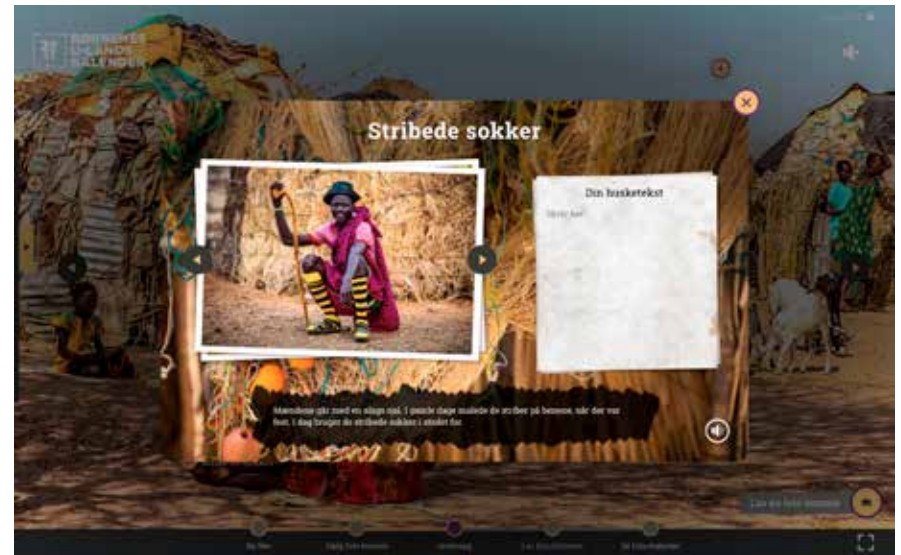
BØRNENES U-LANDS KALENDER

Stribede sokker

Din husketekst

Skriv her

Mændene går med en slags sjal. I gamle dage malede de striber på benene, når der var fest. I dag bruger de stribede sokker i stedet for.

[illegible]